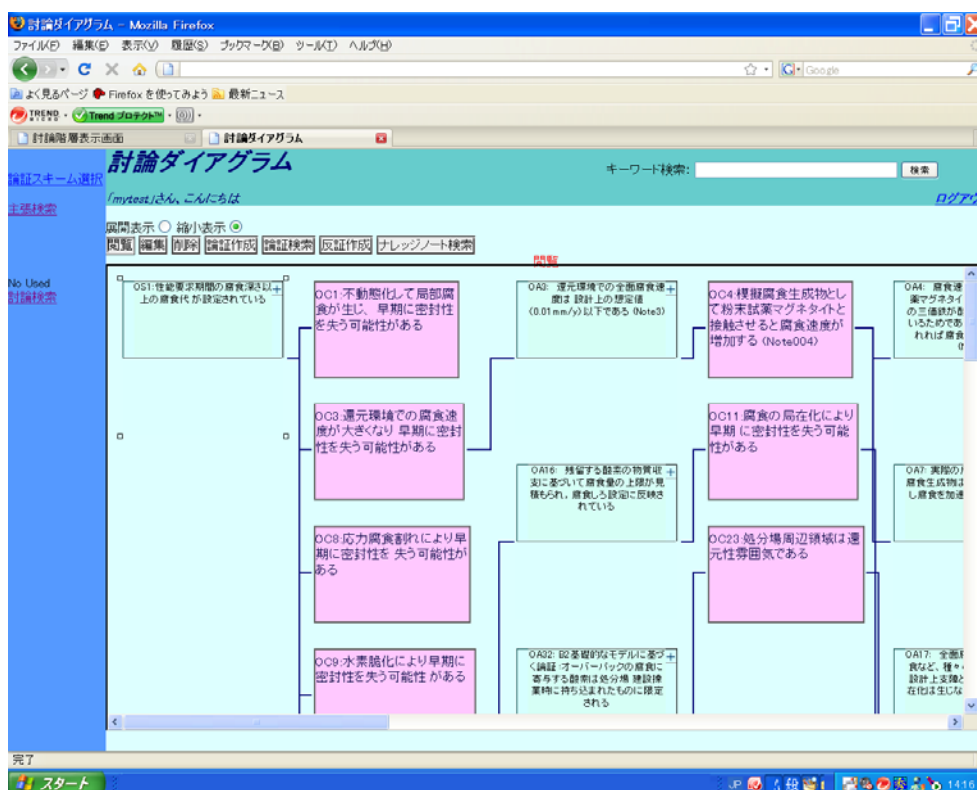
討論ダイアグラム - Mozilla Firefox

ファイル(F) 編集(E) 表示(V) 履歴(S) ブックマーク(B) ツール(T) ヘルプ(H)

Google

よく見るページ Firefox を使ってみよう 最新ニュース

TREND Trend プロテクト

討論階層表示画面 討論ダイアグラム

論証スキーム選択

主張検索

No Used
討論検索

討論ダイアグラム

キーワード検索: 検索

「mytest」さん、こんにちは

ログア

展開表示 縮小表示

閲覧 編集 削除 論証作成 論証検索 反証作成 ナレッジノート検索

閲覧

OS1:性能要求期間の腐食深さ以上の腐食代が設定されている

OC1:不動態化して局部腐食が生じ、早期に密封性を失う可能性がある

OC3:還元環境での腐食速度が大きくなり 早期に密封性を失う可能性がある

OC8:応力腐食割れにより早期に密封性を 失う可能性がある

OC9:水素脆化により早期に密封性を失う可能性 がある

OA3: 還元環境での全面腐食速度は 設計上の想定値 (0.01mm/y)以下である (Note3)

OA16: 残留する酸素の物質収支に基づいて腐食量の上限が見積もられ、腐食しろ設定に反映されている

OA32: B2基礎的なモデルに基づく論証:オーバーパックの腐食に寄与する酸素は処分場 建設操業時に持ち込まれたものに限定される

OC4:模擬腐食生成物として粉末試薬マグネタイトと接触させると腐食速度が増加する (Note004)

OC11:腐食の局在化により早期 に密封性を失う可能性がある

OC23:処分場周辺領域は還元性雰囲気である

OA4: 腐食速 薬マグネタイ の三価鉄が酸 いるためであ れれば腐食

OA7: 実際の 腐食生成物は し腐食を加速

OA17: 全面 食など、種々 設計上支障と 在化は生じな

完了

スタート

JP 14:16